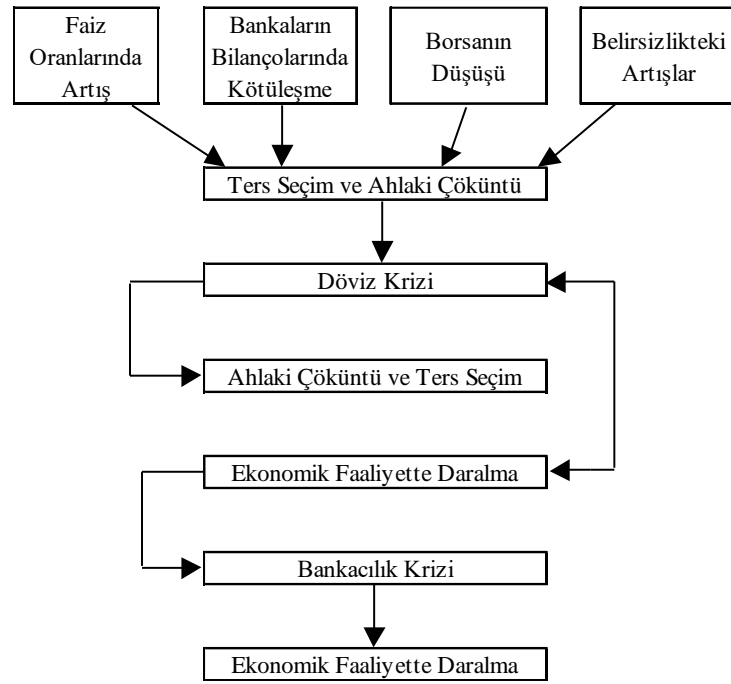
Faiz Oranlarında Artış

Bankaların Bilançolarında Kötüleşme

Borsanın Düşüşü

Belirsizlikteki Artışlar

Ters Seçim ve Ahlaki Çöküntü

Döviz Krizi

Ahlaki Çöküntü ve Ters Seçim

Ekonomik Faaliyette Daralma

Bankacılık Krizi

Ekonomik Faaliyette Daralma